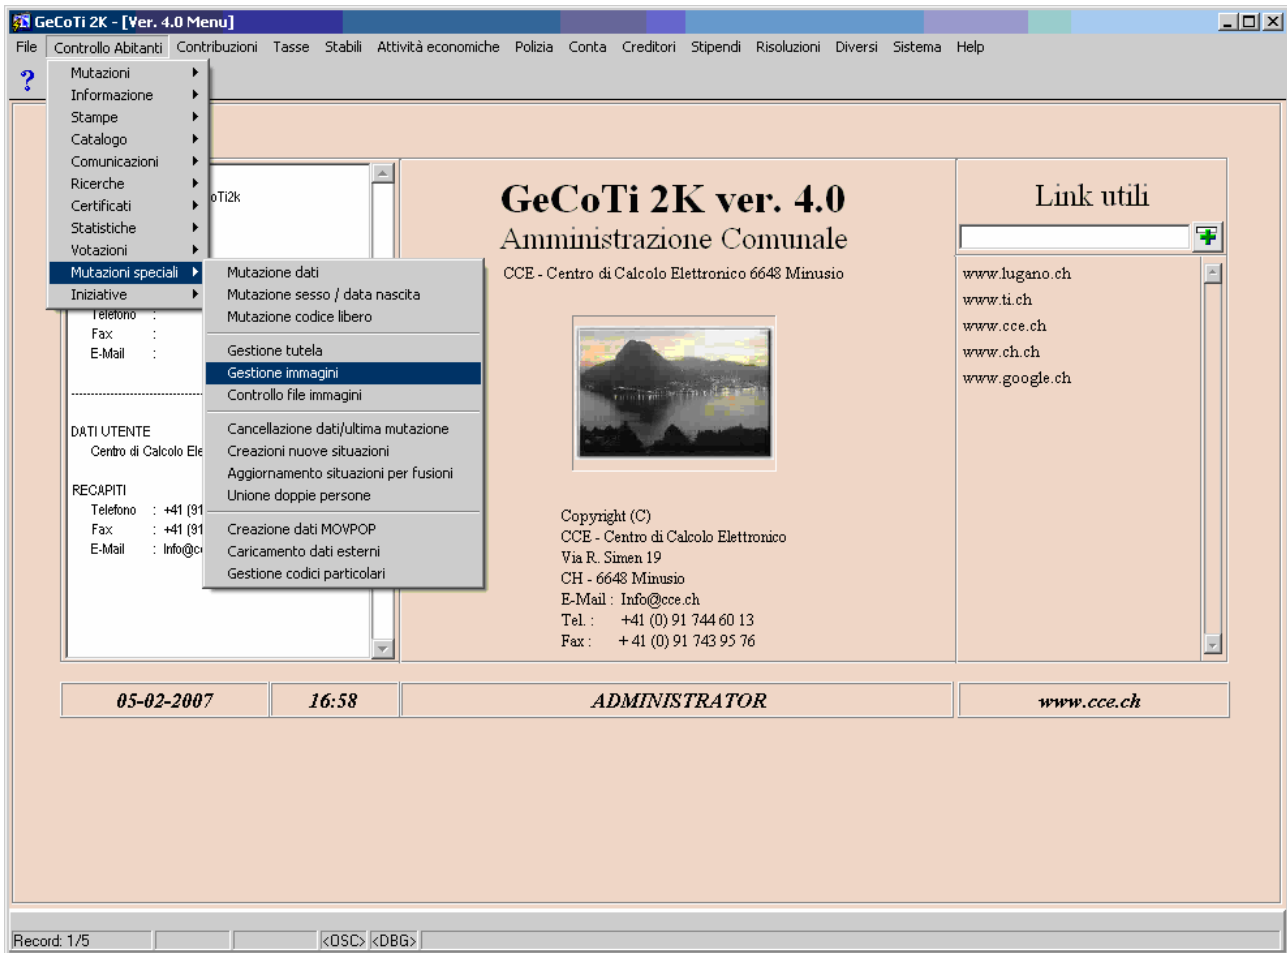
GeCoTi 2K - [Ver. 4.0 Menu]

File Controllo Abitanti Contribuzioni Tasse Stabili Attività economiche Polizia Conta Creditori Stipendi Risoluzioni Diversi Sistema Help

?

Mutazioni
Informazione
Stampe
Catalogo
Comunicazioni
Ricerche
Certificati
Statistiche
Votazioni
Mutazioni speciali
Iniziative

Mutazione dati
Mutazione sesso / data nascita
Mutazione codice libero
Gestione tutela
Gestione immagini
Controllo file immagini
Cancellazione dati/ultima mutazione
Creazioni nuove situazioni
Aggiornamento situazioni per fusioni
Unione doppie persone
Creazione dati MOVPOP
Caricamento dati esterni
Gestione codici particolari

oTi2k

Telefono :
Fax :
E-Mail :

DATI UTENTE
Centro di Calcolo Ele

RECAPITI
Telefono : +41 (91
Fax : +41 (91
E-Mail : Info@c

GeCoTi 2K ver. 4.0
Amministrazione Comunale
CCE - Centro di Calcolo Elettronico 6648 Minusio

Copyright (C)
CCE - Centro di Calcolo Elettronico
Via R. Simen 19
CH - 6648 Minusio
E-Mail : Info@cce.ch
Tel. : +41 (0) 91 744 60 13
Fax : + 41 (0) 91 743 95 76

Link utili

www.lugano.ch
www.ti.ch
www.cce.ch
www.ch.ch
www.google.ch

05-02-2007 16:58 ADMINISTRATOR www.cce.ch

Record: 1/5 <OSC> <DBG>